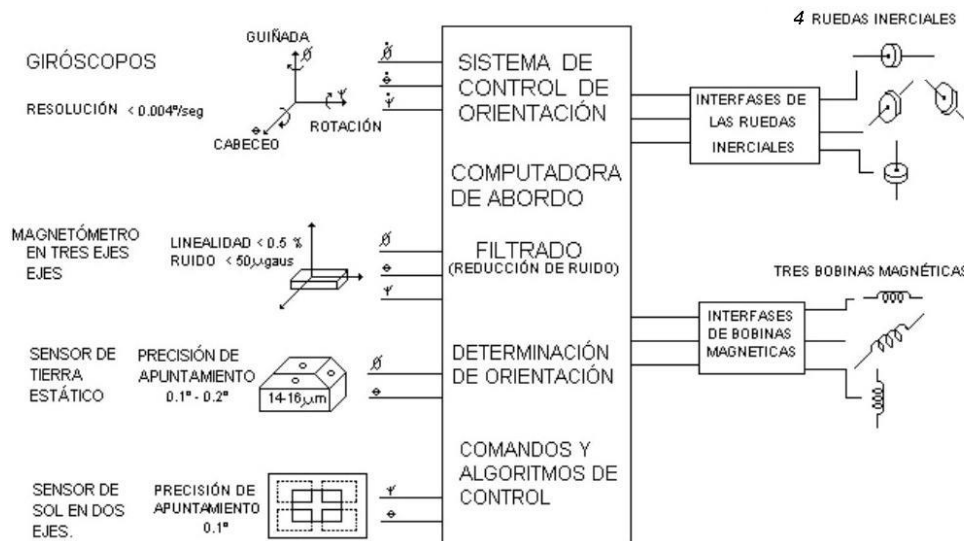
GIRÓSCOPOS

RESOLUCIÓN < 0.004°/seg

GUIÑADA

$\phi$

$\psi$

ROTACIÓN

$\theta$

CABECEO

$\dot{\phi}$

$\dot{\theta}$

$\dot{\psi}$

SISTEMA DE CONTROL DE ORIENTACIÓN

COMPUTADORA DE ABORDO

FILTRADO (REDUCCIÓN DE RUIDO)

DETERMINACIÓN DE ORIENTACIÓN

COMANDOS Y ALGORITMOS DE CONTROL

4 RUEDAS INERCIALES

INTERFASES DE LAS RUEDAS INERCIALES

MAGNETÓMETRO EN TRES EJES EJES

LINEALIDAD < 0.5 %

RUIDO < 50$\mu$gaus

$\phi$

$\theta$

$\psi$

TRES BOBINAS MAGNÉTICAS

INTERFASES DE BOBINAS MAGNETICAS

SENSOR DE TIERRA ESTÁTICO

PRECISIÓN DE APUNTAMIENTO 0.1° - 0.2°

14-16$\mu$m

$\phi$

$\theta$

SENSOR DE SOL EN DOS EJES.

PRECISIÓN DE APUNTAMIENTO 0.1°

$\psi$

$\theta$